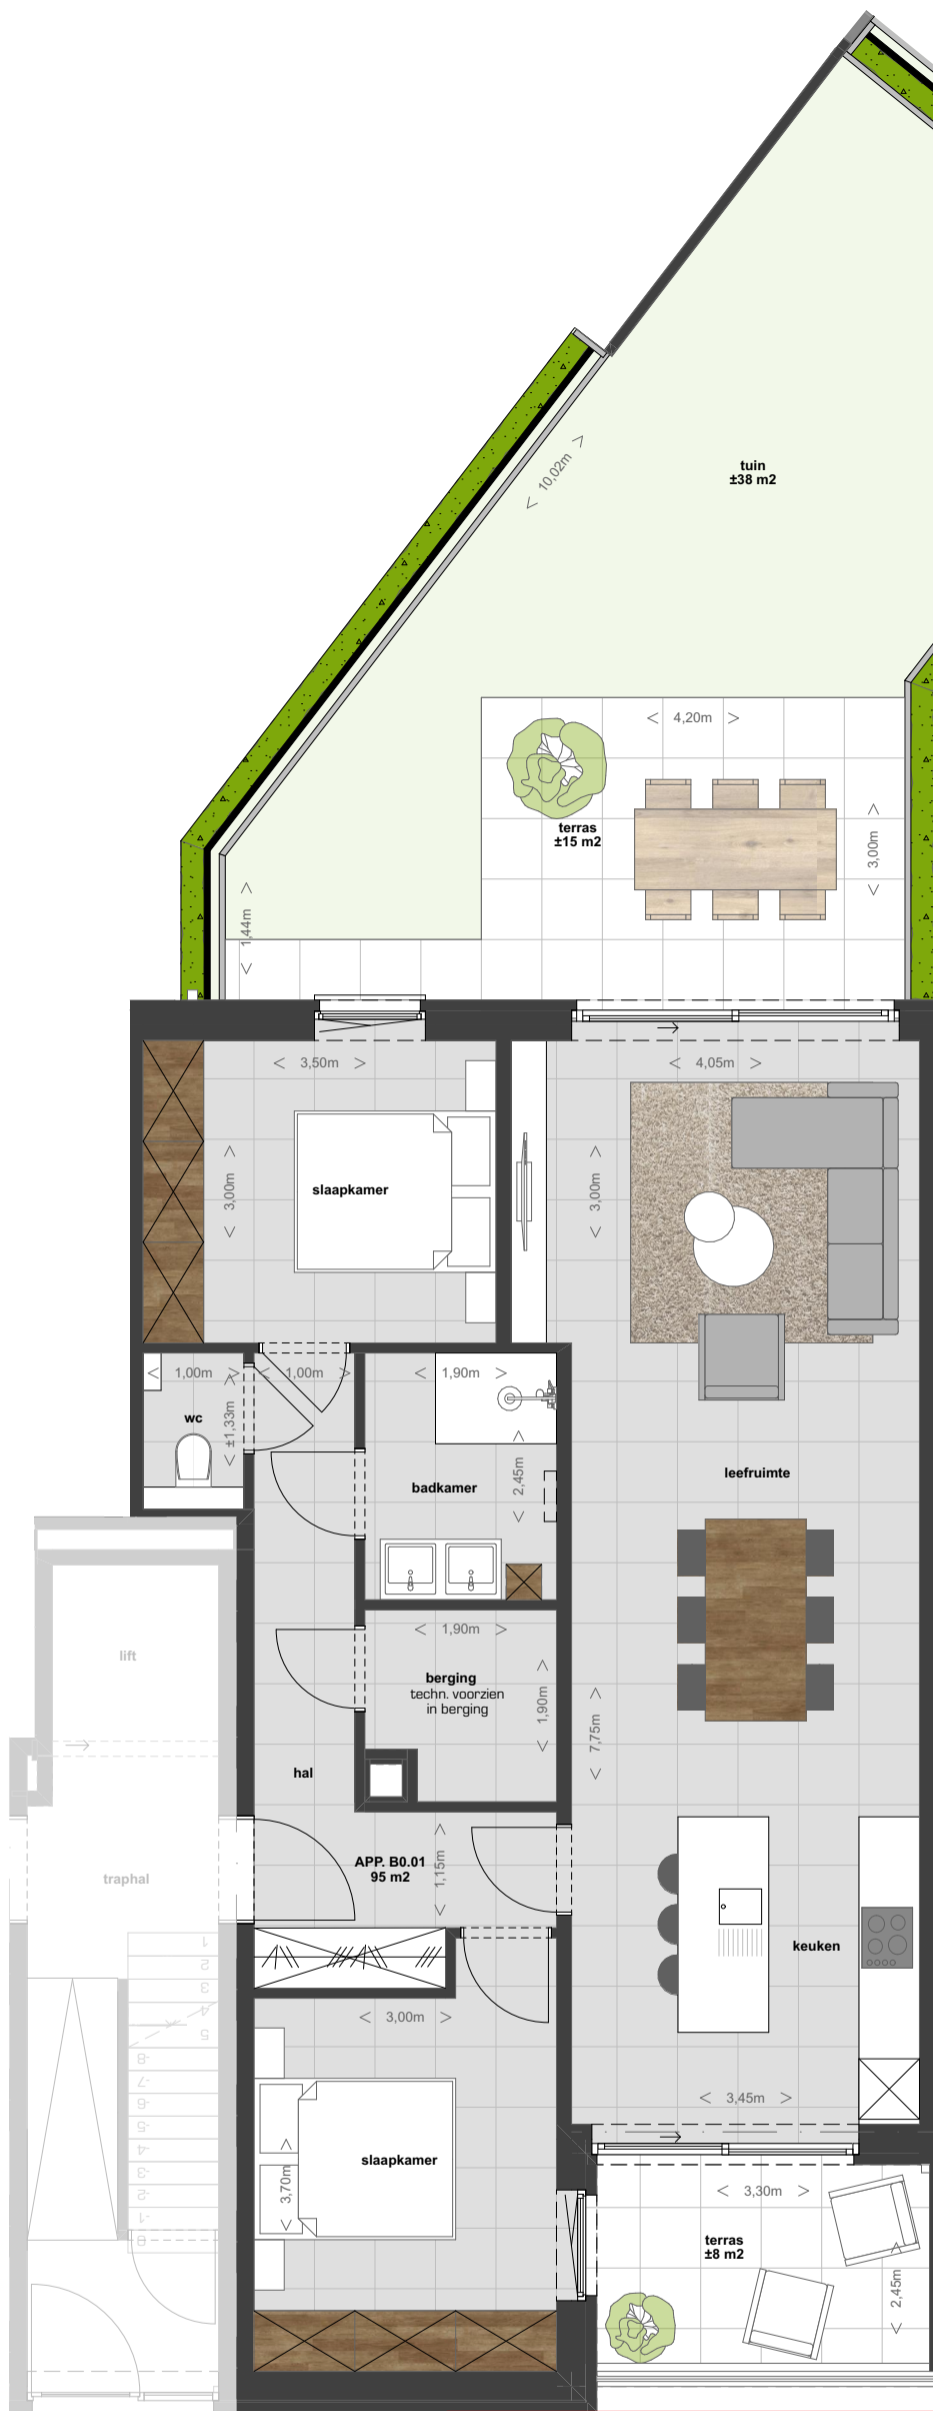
tuin
±38 m2

10,02m

4,20m

terras
±15 m2

3,00m

1,44m

3,50m

4,05m

3,00m

slaapkamer

3,00m

1,00m

1,00m

1,90m

wc

±1,33m

2,45m

badkamer

leefruimte

lift

1,90m

berging
techn. voorzien
in berging

1,90m

7,75m

hal

traphal

APP. B0.01
95 m2

1,15m

keuken

3,00m

3,45m

slaapkamer

3,70m

3,30m

terras
±8 m2

2,45m